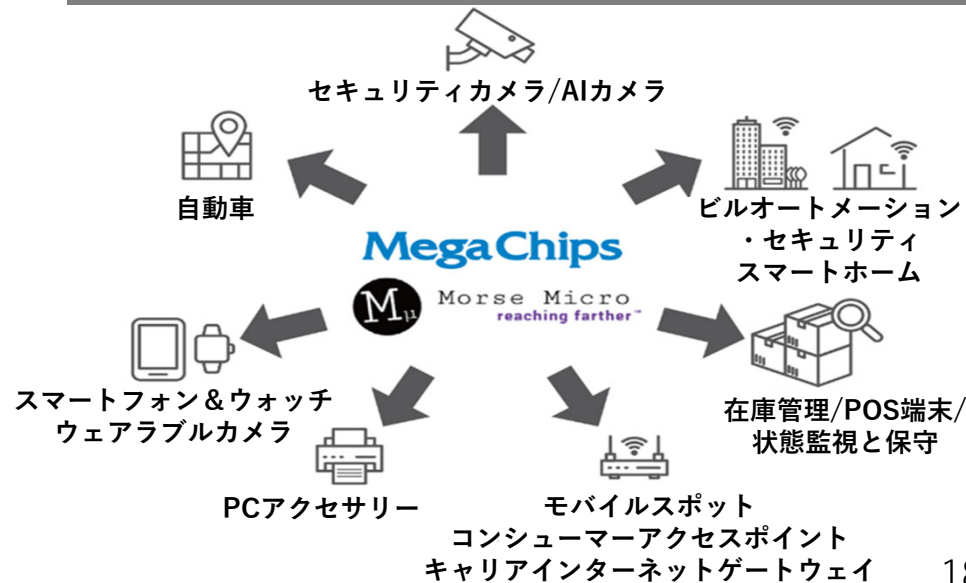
セキュリティカメラ/AIカメラ

自動車

ビルオートメーション
・セキュリティ
スマートホーム

MegaChips

M11

Morse Micro
reaching farther™

スマートフォン＆ウォッチ
ウェアラブルカメラ

在庫管理/POS端末/
状態監視と保守

PCアクセサリー

モバイルスポット
コンシューマーアクセスポイント
キャリアインターネットゲートウェイ

1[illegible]